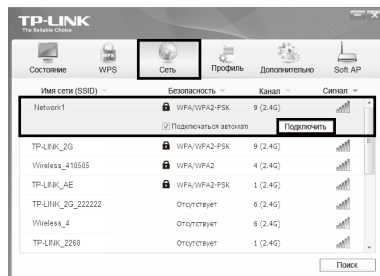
TP-LINK
The Reliable Choice

Состояние
WPS
Сеть
Профиль
Дополнительно
Soft AP

| Имя сети (SSID) | Безопасность | Канал | Сигнал |
|---|---|---|---|
| Network1 | WPA/WPA2-PSK | 9 (2.4G) | |
| | Подключаться автомати | Подключить | |
| TP-LINK_2G | WPA/WPA2-PSK | 9 (2.4G) | |
| Wireless_410505 | WPA/WPA2 | 4 (2.4G) | |
| TP-LINK_AE | WPA/WPA2-PSK | 1 (2.4G) | |
| TP-LINK_2G_222222 | Отсутствует | 6 (2.4G) | |
| Wireless_4 | Отсутствует | 6 (2.4G) | |
| TP-LINK_2260 | Отсутствует | 1 (2.4G) | |

Поиск